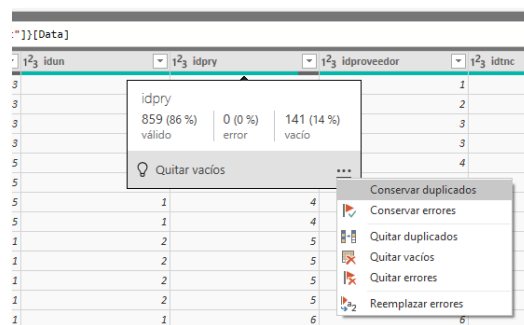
:"]}[Data]

$1^2_3$ idun | $1^2_3$ idpry | $1^2_3$ idproveedor | $1^2_3$ idtnc

idpry
859 (86 %) válido
0 (0 %) error
141 (14 %) vacío

Quitar vacíos ...

| | | | |
|---|---|---|---|
| 3 | | | 1 |
| 3 | | | 2 |
| 3 | | | 3 |
| 3 | | | 3 |
| 5 | | | 4 |
| 5 | | | |
| 5 | 1 | 4 | |
| 5 | 1 | 4 | |
| 1 | 2 | 5 | |
| 1 | 2 | 5 | |
| 1 | 2 | 5 | |
| 1 | 2 | 5 | |
| 1 | 1 | 6 | 6 |

Conservar duplicados
Conservar errores
Quitar duplicados
Quitar vacíos
Quitar errores
Reemplazar errores